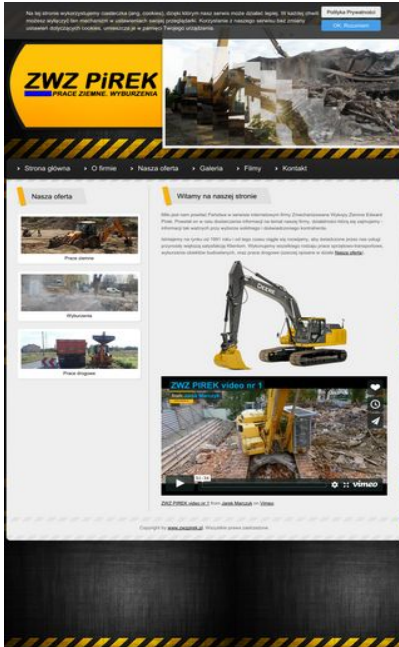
Na tej stronie wykorzystujemy ciasteczka (ang. cookies), dzięki którym nasz serwis może działać lepiej. W każdej chwili możesz wyłączyć ten mechanizm w ustawieniach swojej przeglądarki. Korzystanie z naszego serwisu bez zmiany ustawień dotyczących cookies, umieszcza je w pamięci Twojego urządzenia.

Polityka Prywatności

OK, Rozumiem

ZWZ PiREK

PRACE ZIEMNE, WYBURZENIA

Strona główna

O firmie

Nasza oferta

Galeria

Filmy

Kontakt

Nasza oferta

Prace ziemne

Wyburzenia

Prace drogowe

Witamy na naszej stronie

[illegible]

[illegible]

ZWZ PIREK video nr 1

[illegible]

vimeo

ZWZ PIREK video nr 1 from Jarek Marczyk on Vimeo.

Copyright by www.zwzpirek.pl. Wszystkie prawa zastrzeżone.